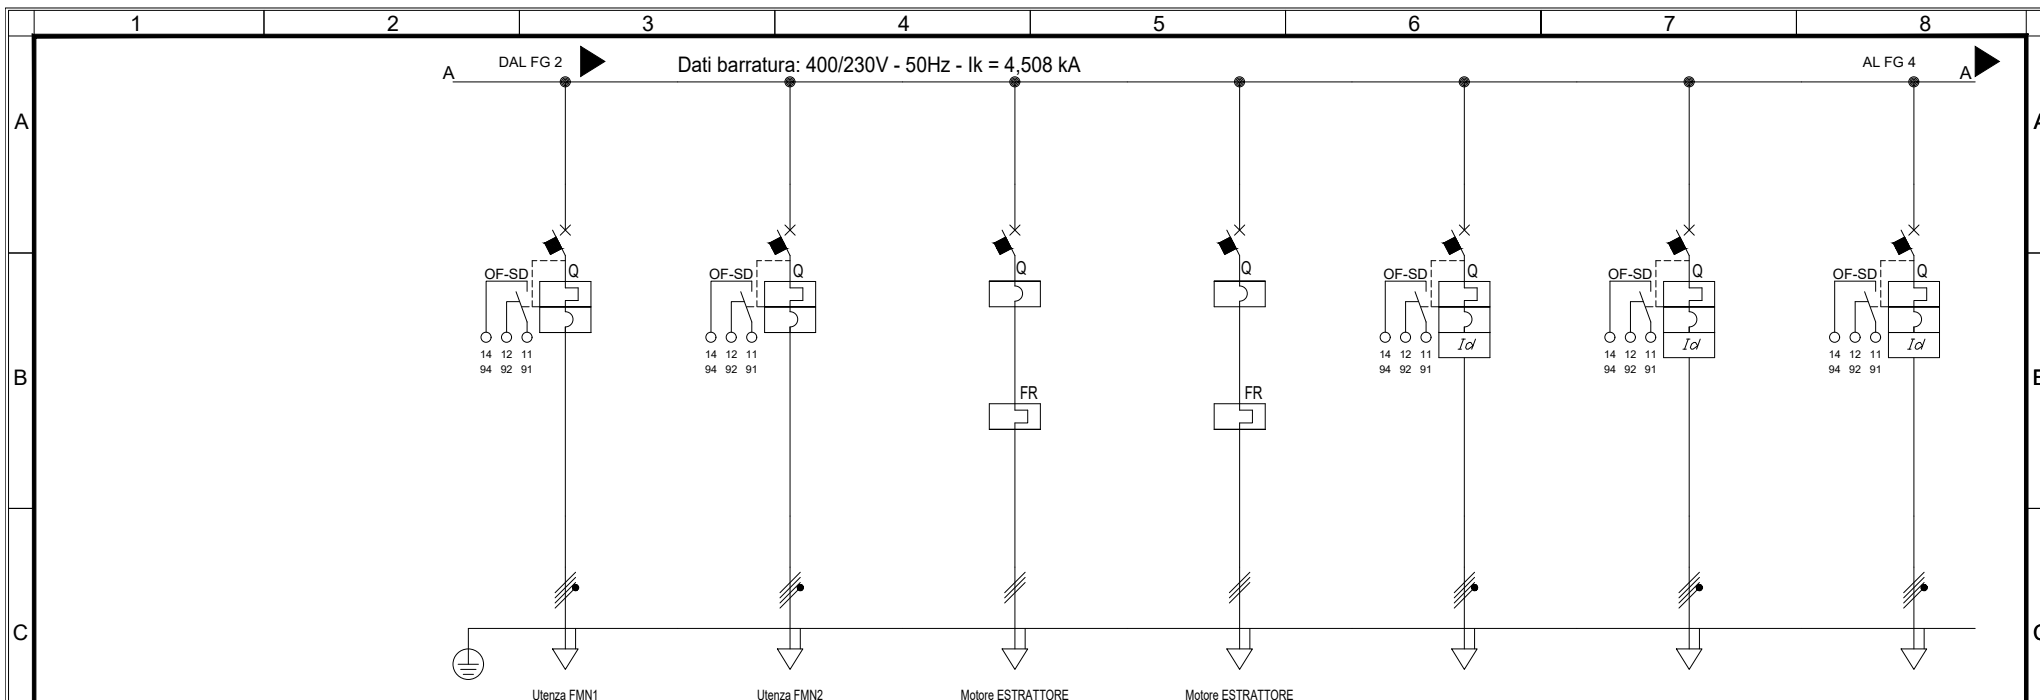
1 2 3 4 5 6 7 8

A
B
C

A DAL FG 2 Dati barratura: 400/230V - 50Hz - Ik = 4,508 kA AL FG 4 A

OF-SD Q
14 12 11
94 92 91

OF-SD Q
14 12 11
94 92 91

Q
FR

Q
FR

OF-SD Q
14 12 11
94 92 91
$I\Delta$

OF-SD Q
14 12 11
94 92 91
$I\Delta$

OF-SD Q
14 12 11
94 92 91
$I\Delta$

Utenza FMN1
Utenza FMN2
Motore ESTRATTORE
Motore ESTRATTORE

A
B
C